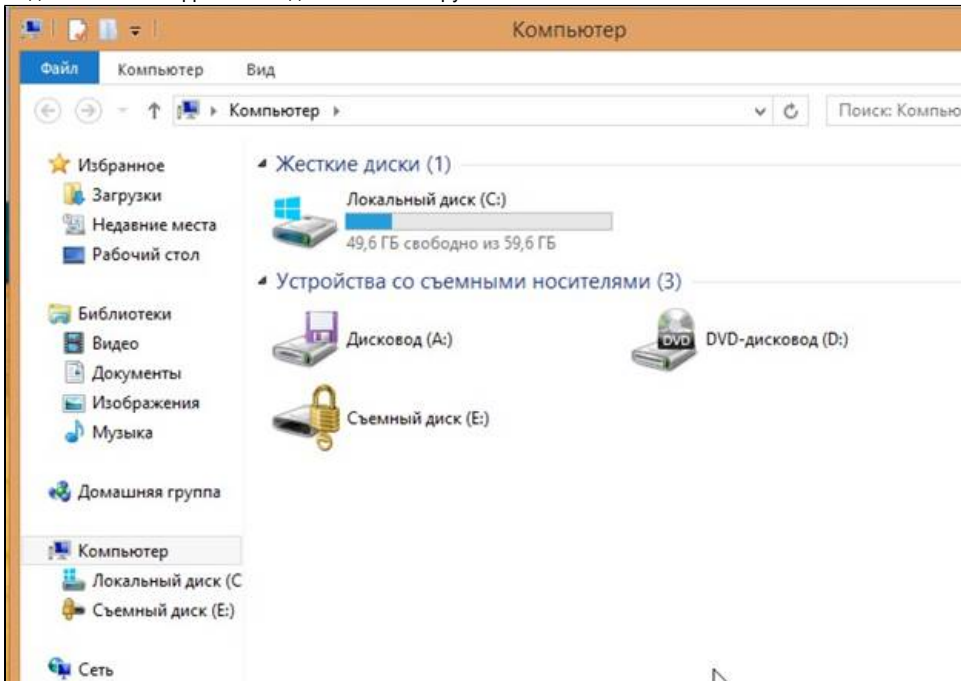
Компьютер

Файл Компьютер Вид

Компьютер

Поиск: Компью

Избранное
Загрузки
Недавние места
Рабочий стол

Библиотеки
Видео
Документы
Изображения
Музыка

Домашняя группа

Компьютер
Локальный диск (C
Съемный диск (E:)

Сеть

Жесткие диски (1)

Локальный диск (C:)
49,6 ГБ свободно из 59,6 ГБ

Устройства со съемными носителями (3)

Дисковод (A:)

DVD

DVD-дисковод (D:)

Съемный диск (E:)